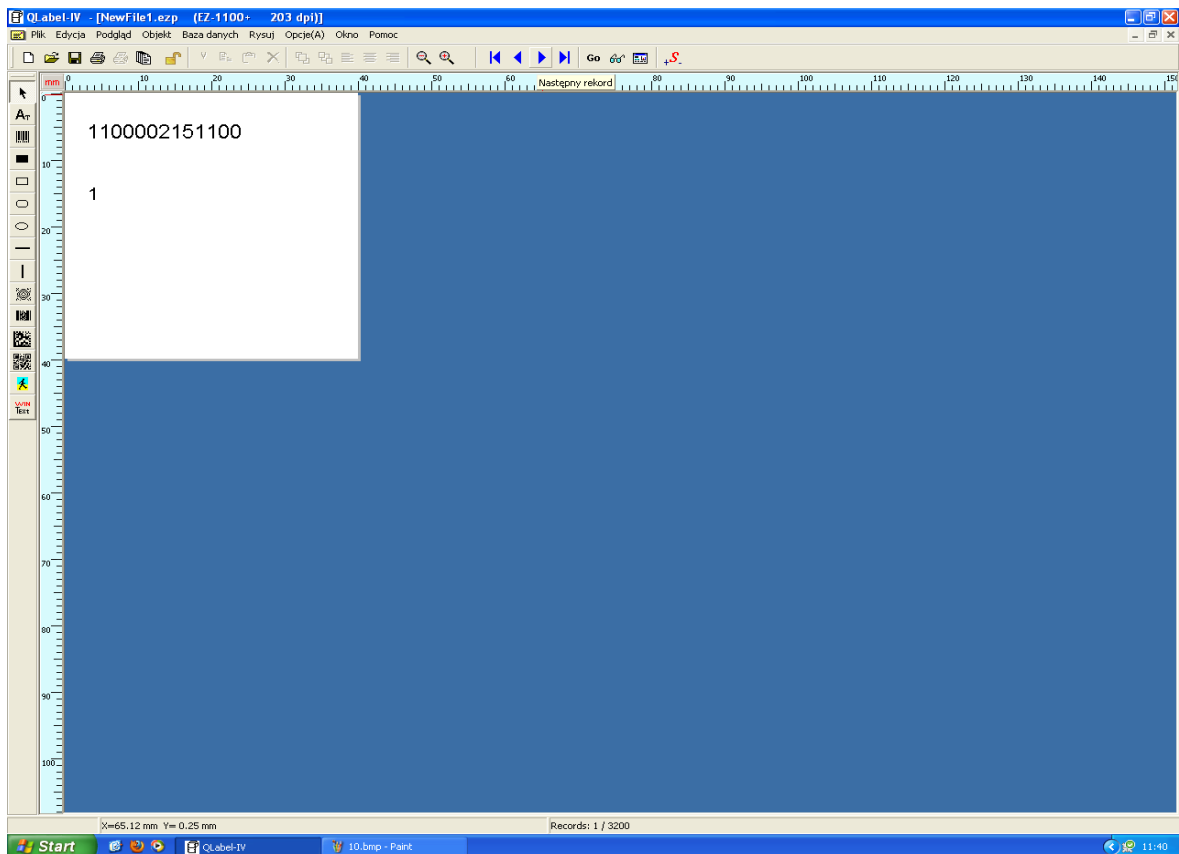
QLabel-IV - [NewFile1.ezp (EZ-1100+ 203 dpi)]

Plik Edycja Podgląd Objekt Baza danych Rysuj Opcje(A) Okno Pomoc

Go

Następny rekord

mm 0 10 20 30 40 50 60 80 90 100 110 120 130 140 150

0 10 20 30 40 50 60 70 80 90 100

1100002151100

1

WIN TEXT

X=65.12 mm Y= 0.25 mm

Records: 1 / 3200

Start

QLabel-IV

10.bmp - Paint

11:40